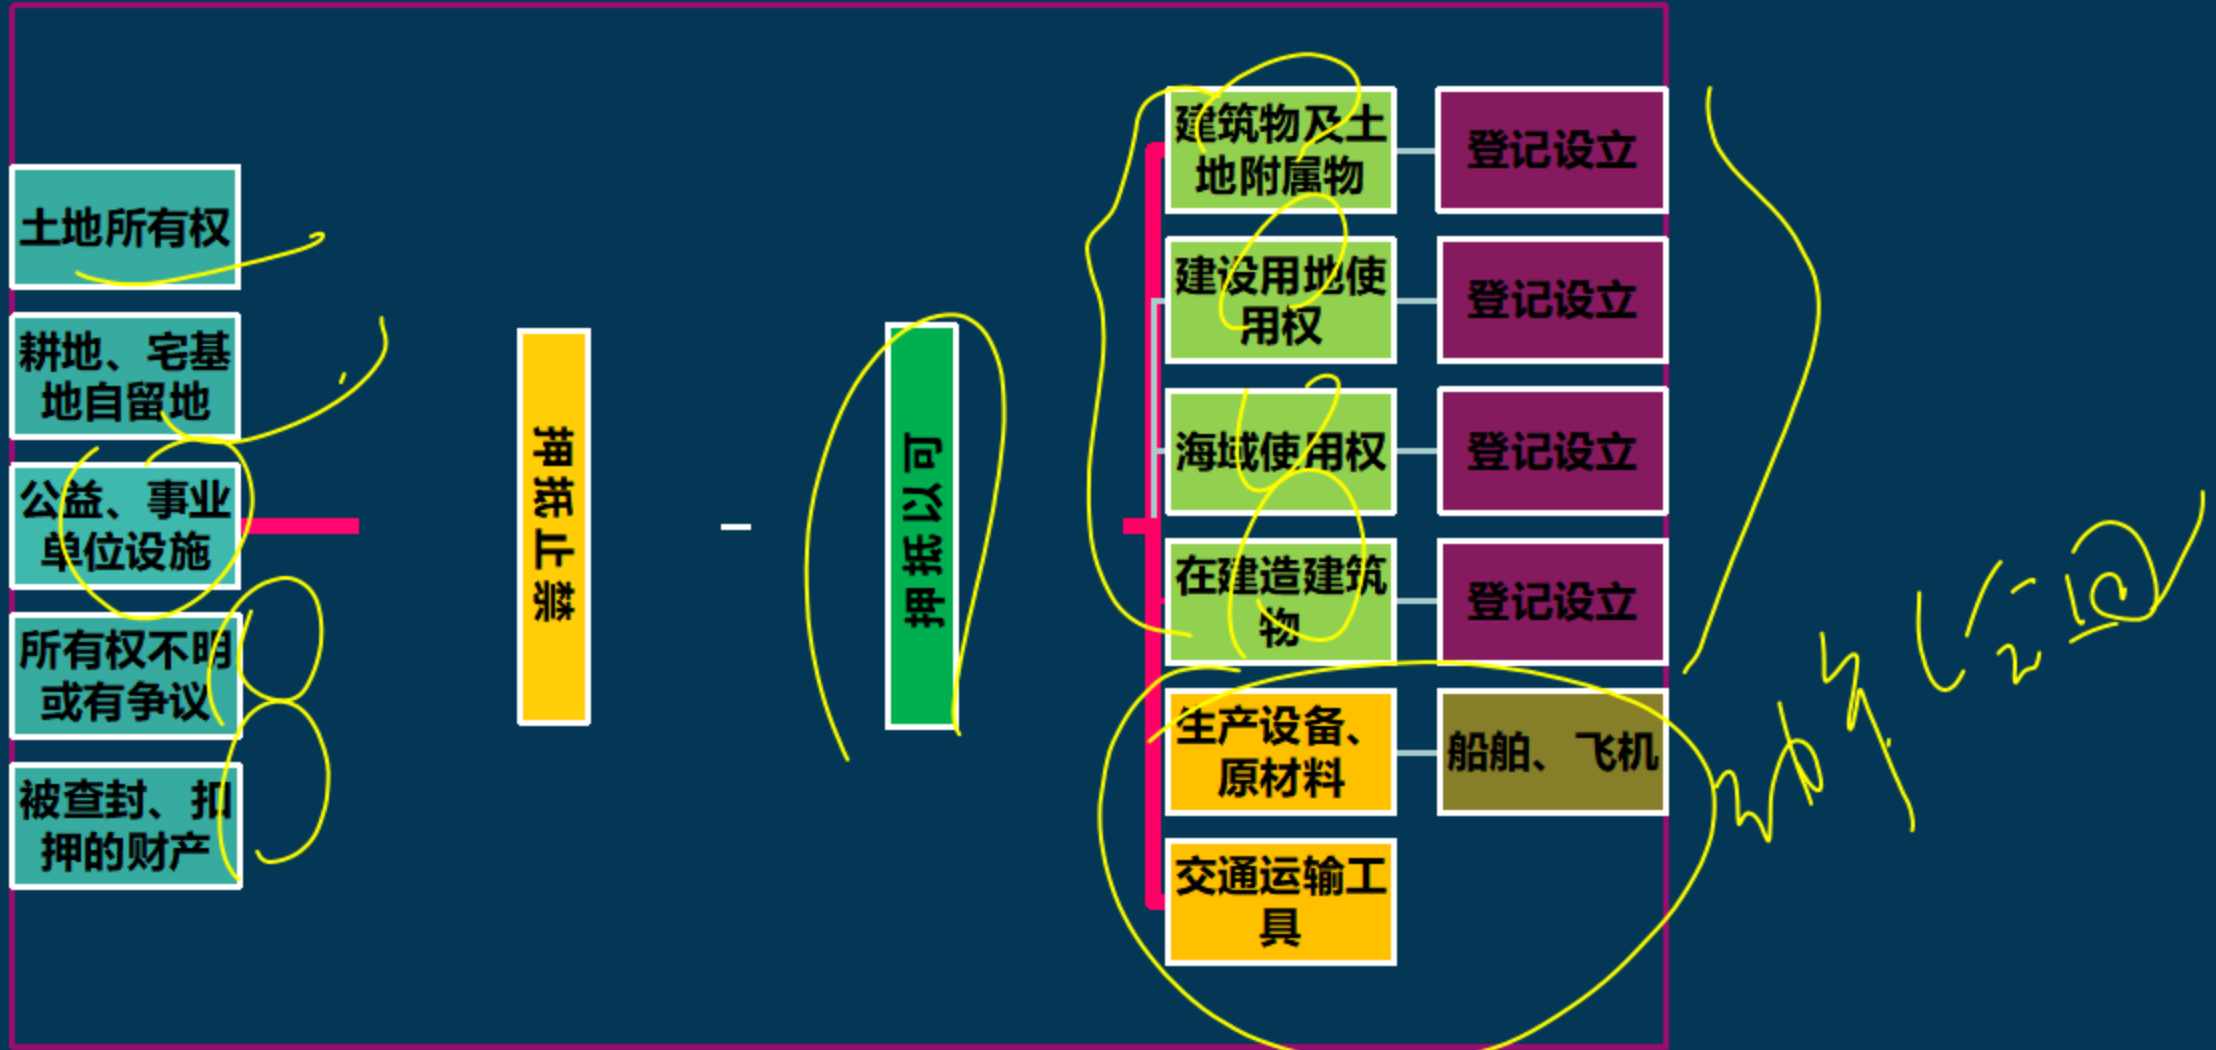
土地所有权

耕地、宅基地自留地

公益、事业单位设施

所有权不明或有争议

被查封、扣押的财产

抵押止禁

抵押以可

建筑物及土地附属物

登记设立

建设用地使用权

登记设立

海域使用权

登记设立

在建造建筑物

登记设立

生产设备、原材料

船舶、飞机

交通运输工具

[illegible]